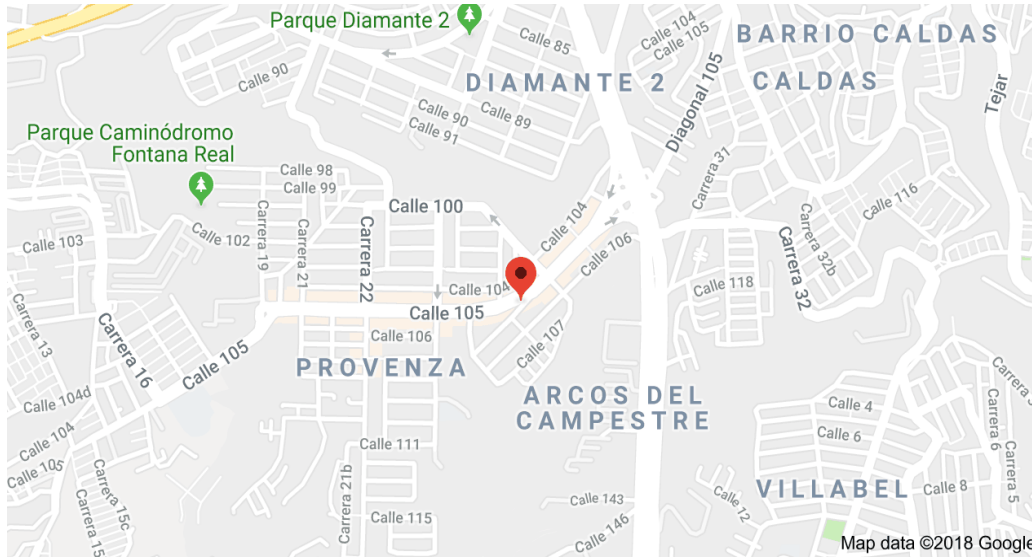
Parque Diamante 2
Calle 85
Calle 104
Calle 105
BARRIO CALDAS
CALDAS
DIAMANTE 2
Diagonal 105
Tejar
Calle 90
Calle 90
Calle 89
Calle 91
Parque Caminódromo Fontana Real
Calle 98
Calle 99
Carrera 31
Calle 100
Calle 104
Calle 116
Calle 102
Carrera 19
Carrera 21
Carrera 22
Calle 106
Carrera 32b
Carrera 32
Calle 103
Calle 104
Calle 118
Carrera 13
Carrera 16
Calle 105
Calle 106
Calle 107
Calle 105
PROVENZA
ARCOS DEL CAMPESTRE
Calle 104d
Calle 104
Calle 105
Calle 4
Calle 6
Carrera 3
Carrera 6
Carrera 5
Calle 111
Carrera 15c
Carrera 15
Carrera 21b
Calle 115
Calle 143
Calle 146
Calle 12
VILLABEL
Calle 8
Map data ©2018 Google